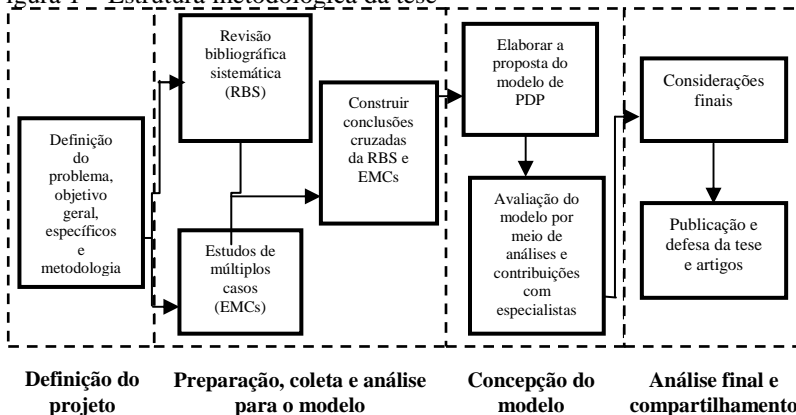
igura 1 – Estrutura metodológica da tese

Definição do problema, objetivo geral, específicos e metodologia

Revisão bibliográfica sistemática (RBS)

Estudos de múltiplos casos (EMCs)

Construir conclusões cruzadas da RBS e EMCs

Elaborar a proposta do modelo de PDP

Avaliação do modelo por meio de análises e contribuições com especialistas

Considerações finais

Publicação e defesa da tese e artigos

Definição do projeto

Preparação, coleta e análise para o modelo

Concepção do modelo

Análise final e compartilhamento